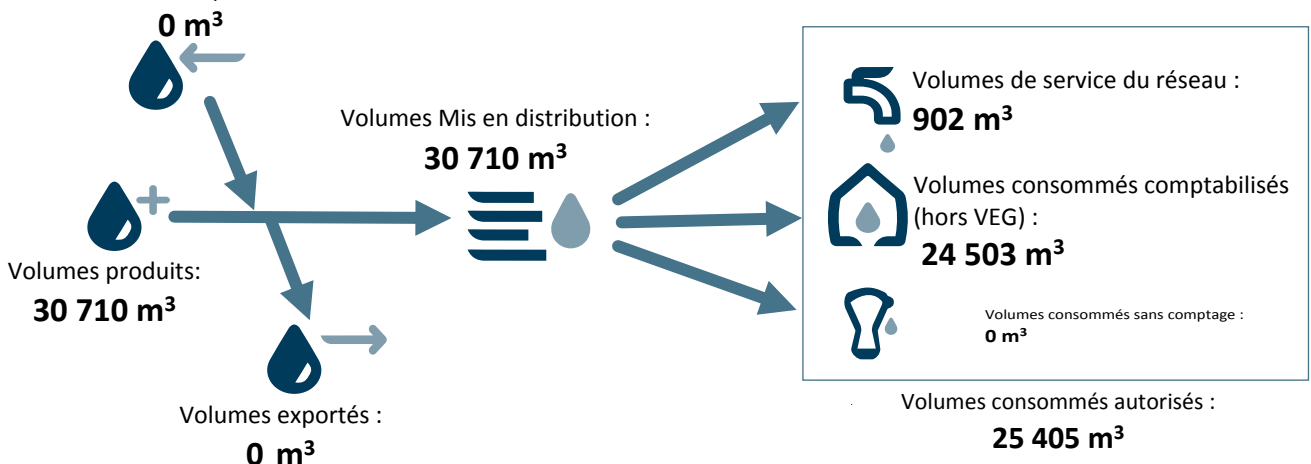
0 m³

Volumes produits:
30 710 m³

Volumes exportés :
0 m³

Volumes Mis en distribution :
30 710 m³

Volumes de service du réseau :
902 m³

Volumes consommés comptabilisés (hors VEG) :
24 503 m³

Volumes consommés sans comptage :
0 m³

Volumes consommés autorisés :
25 405 m³